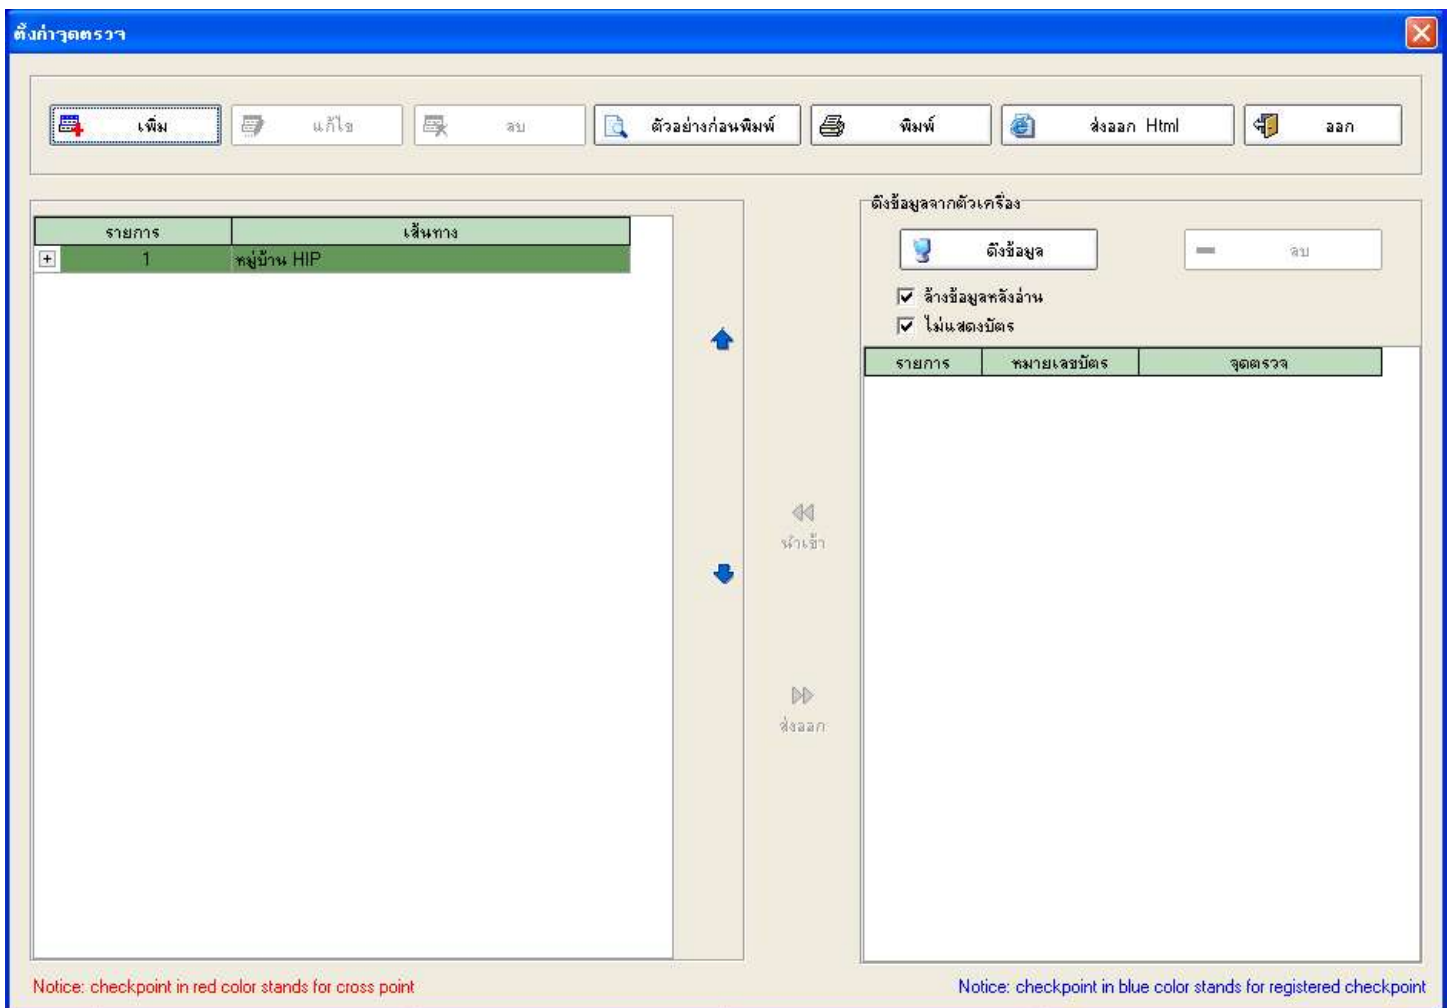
ตั้งค่าจุดตรวจ

เพิ่ม
แก้ไข
ลบ
ตัวอย่างก่อนพิมพ์
พิมพ์
ส่งออก Html
ออก

| รายการ | เส้นทาง |
|---|---|
| 1 | หมู่บ้าน HIP |

นำเข้า
ส่งออก

ดึงข้อมูลจากตัวเครื่อง
ดึงข้อมูล
ลบ
☑ ล้างข้อมูลหลังอ่าน
☑ ไม่แสดงบัตร

| รายการ | หมายเลขบัตร | จุดตรวจ |
|---|---|---|

Notice: checkpoint in red color stands for cross point

Notice: checkpoint in blue color stands for registered checkpoint